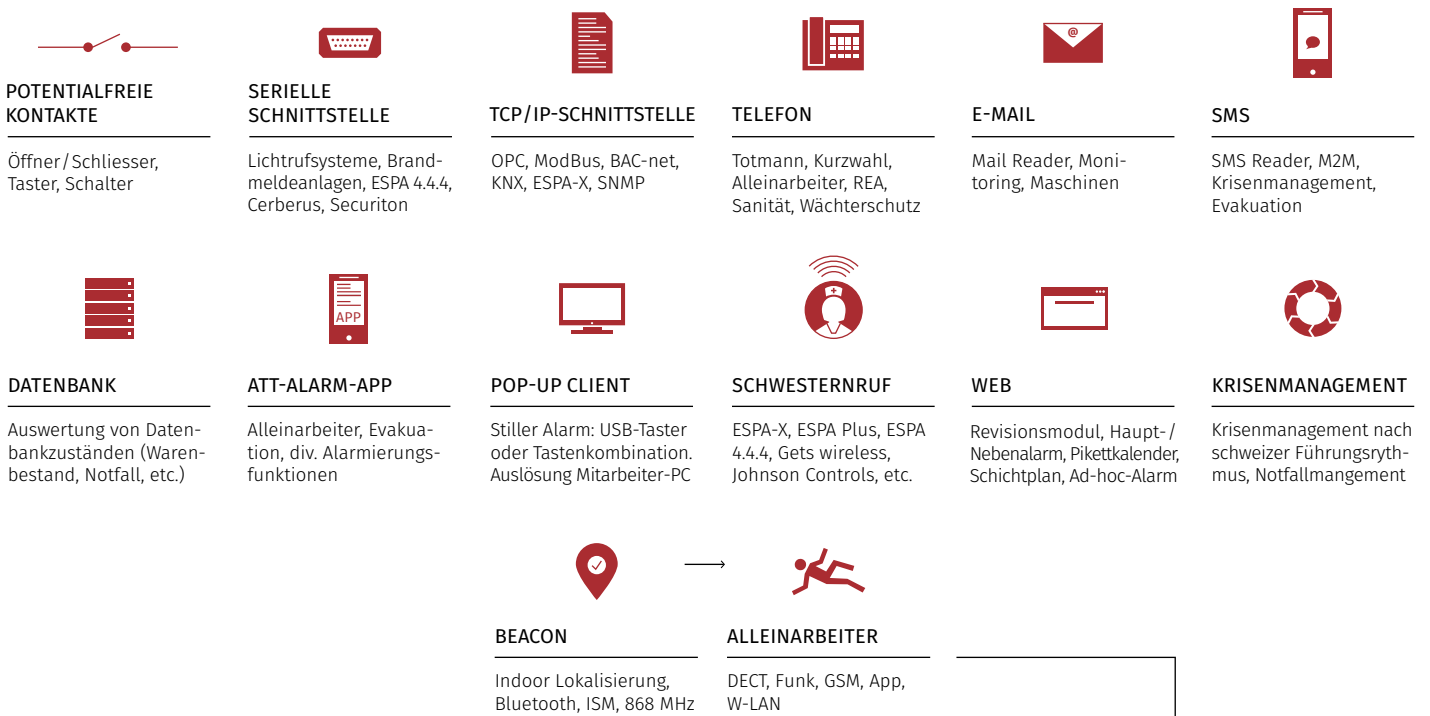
POTENTIALFREIE KONTAKTE

Öffner / Schliesser, Taster, Schalter

SERIELLE SCHNITTSTELLE

Lichtrufsysteme, Brandmeldeanlagen, ESPA 4.4.4, Cerberus, Securiton

TCP/IP-SCHNITTSTELLE

OPC, ModBus, BAC-net, KNX, ESPA-X, SNMP

TELEFON

Totmann, Kurzwahl, Alleinarbeiter, REA, Sanität, Wächterschutz

E-MAIL

Mail Reader, Monitoring, Maschinen

SMS

SMS Reader, M2M, Krisenmanagement, Evakuation

DATENBANK

Auswertung von Datenbankzuständen (Warenbestand, Notfall, etc.)

APP

ATT-ALARM-APP

Alleinarbeiter, Evakuation, div. Alarmierungsfunktionen

POP-UP CLIENT

Stiller Alarm: USB-Taster oder Tastenkombination. Auslösung Mitarbeiter-PC

SCHWESTERNRUF

ESPA-X, ESPA Plus, ESPA 4.4.4, Gets wireless, Johnson Controls, etc.

WEB

Revisionsmodul, Haupt- / Nebenalarm, Pikettkalender, Schichtplan, Ad-hoc-Alarm

KRISENMANAGEMENT

Krisenmanagement nach schweizer Führungsrythmus, Notfallmangement

BEACON

Indoor Lokalisierung, Bluetooth, ISM, 868 MHz

ALLEINARBEITER

DECT, Funk, GSM, App, W-LAN